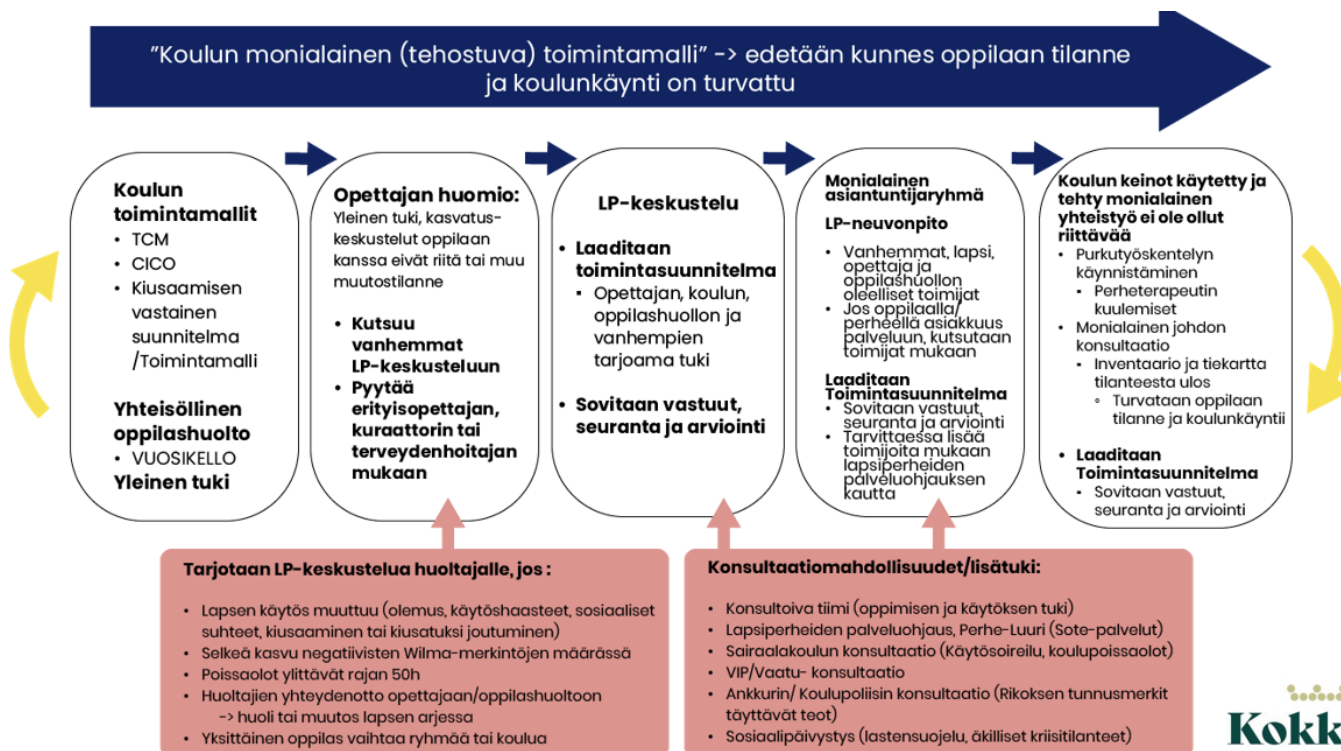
"Koulun monialainen (tehostuva) toimintamalli" -> edetään kunnes oppilaan tilanne ja koulunkäynti on turvattu

Koulun toimintamallit
• TCM
• CICO
• Kiusaamisen vastainen suunnitelma /Toimintamalli

Yhteisöllinen oppilashuolto
• VUOSIKELLO
Yleinen tuki

Opettajan huomio:
Yleinen tuki, kasvatuskeskustelut oppilaan kanssa eivät riitä tai muu muutostilanne

• Kutsuu vanhemmat LP-keskusteluun
• Pyytää erityisopettajan, kuraattorin tai terveydenhoitajan mukaan

LP-keskustelu

• Laaditaan toimintasuunnitelma
 ▪ Opettajan, koulun, oppilashuollon ja vanhempien tarjoama tuki

• Sovitaan vastuut, seuranta ja arviointi

Monialainen asiantuntijaryhmä

LP-neuvonpito

• Vanhemmat, lapsi, opettaja ja oppilashuollon oleelliset toimijat
• Jos oppilaalla/ perheellä asiakkuus palveluun, kutsutaan toimijat mukaan

Laaditaan Toimintasuunnitelma
• Sovitaan vastuut, seuranta ja arviointi
• Tarvittaessa lisää toimijoita mukaan lapsiperheiden palveluohjauksen kautta

Koulun keinot käytetty ja tehty monialainen yhteistyö ei ole ollut riittävää
• Purkutyöskentelyn käynnistäminen
 • Perheterapeutin kuulemiset
• Monialainen johdon konsultaatio
 • Inventaario ja tiekartta tilanteesta ulos
  ◦ Turvataan oppilaan tilanne ja koulunkäyntii

• Laaditaan Toimintasuunnitelma
 • Sovitaan vastuut, seuranta ja arviointi

Tarjotaan LP-keskustelua huoltajalle, jos :

• Lapsen käytös muuttuu (olemus, käytöshaasteet, sosiaaliset suhteet, kiusaaminen tai kiusatuksi joutuminen)
• Selkeä kasvu negatiivisten Wilma-merkintöjen määrässä
• Poissaolot ylittävät rajan 50h
• Huoltajien yhteydenotto opettajaan/oppilashuoltoon
 -> huoli tai muutos lapsen arjessa
• Yksittäinen oppilas vaihtaa ryhmää tai koulua

Konsultaatiomahdollisuudet/lisätuki:

• Konsultoiva tiimi (oppimisen ja käytöksen tuki)
• Lapsiperheiden palveluohjaus, Perhe-Luuri (Sote-palvelut)
• Sairaalakoulun konsultaatio (Käytösoireilu, koulupoissaolot)
• VIP/Vaatu- konsultaatio
• Ankkurin/ Koulupoliisin konsultaatio (Rikoksen tunnusmerkit täyttävät teot)
• Sosiaalipäivystys (lastensuojelu, äkilliset kriisitilanteet)

Kokk